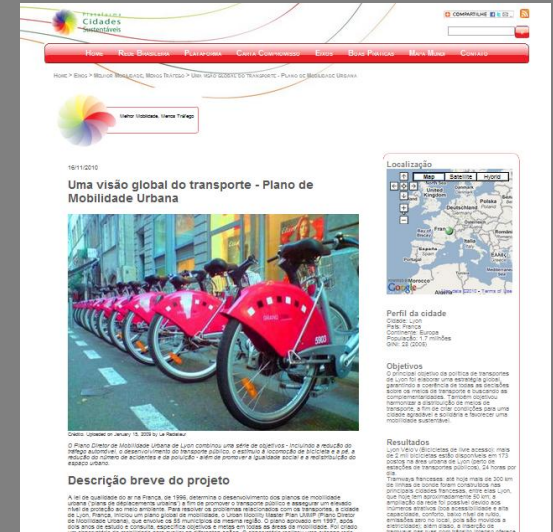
Programa Cidades Sustentáveis

COMPARTILHE

HOME | REDE BRASILEIRA | PLATAFORMA | CARTA COMPROMISSO | EIXOS | BOAS PRÁTICAS | MAPA MUNDI | CONTATO

HOME > EIXOS > MELHOR MOBILIDADE, MENOS TRÁFEGO > UMA VISÃO GLOBAL DO TRANSPORTE - PLANO DE MOBILIDADE URBANA

Melhor Mobilidade, Menos Tráfego

16/11/2010

Uma visão global do transporte - Plano de Mobilidade Urbana

Credito: Uploaded on January 15, 2009 by Le Radeleur

O Plano Diretor de Mobilidade Urbana de Lyon combinou uma série de objetivos - incluindo a redução do tráfego automóvel, o desenvolvimento do transporte público, o estímulo à locomoção de bicicleta e a pé, a redução do número de acidentes e da poluição - além de promover a igualdade social e a redistribuição do espaço urbano.

Descrição breve do projeto

A lei de qualidade do ar na França, de 1996, determina o desenvolvimento dos planos de mobilidade urbana ("plans de déplacements urbains") a fim de promover o transporte público e assegurar um elevado nível de proteção ao meio ambiente. Para resolver os problemas relacionados com os transportes, a cidade de Lyon, França, iniciou um plano global de mobilidade, o Urban Mobility Master Plan UMMP (Plano Diretor de Mobilidade Urbana), que envolve os 55 municípios da mesma região. O plano aprovado em 1997, após dois anos de estudo e consulta, especifica objetivos e metas em todas as áreas da mobilidade. Foi criado

Localização

Map | Satellite | Hybrid

Google

Perfil da cidade
Cidade: Lyon
País: França
Continente: Europa
População: 1.7 milhões
Ano: 23 (2008)

Objetivos
O principal objetivo da política de transportes de Lyon foi elaborar uma estratégia global, garantindo a coerência de todas as decisões sobre os meios de transporte e buscando as complementaridades. Também objetivou harmonizar a distribuição de meios de transporte, a fim de criar condições para uma cidade agradável e solidária e favorecer uma mobilidade sustentável.

Resultados
Lyon Velo'v (Bicicletas de livre acesso): mais de 2 mil bicicletas estão disponíveis em 173 pontos na área urbana de Lyon (perto de estações de transportes públicos), 24 horas por dia.
Tramways franceses: até hoje mais de 300 km de linhas de bondes foram construídos nas principais cidades francesas, entre elas Lyon, que hoje tem aproximadamente 80 km, a ampliação da rede foi possível devido aos inúmeros atrativos (dos acessibilidade e alta capacidade, conforto, baixo nível de ruído, emissões zero no local, pois são movidos a eletricidade); além disso, a inserção de